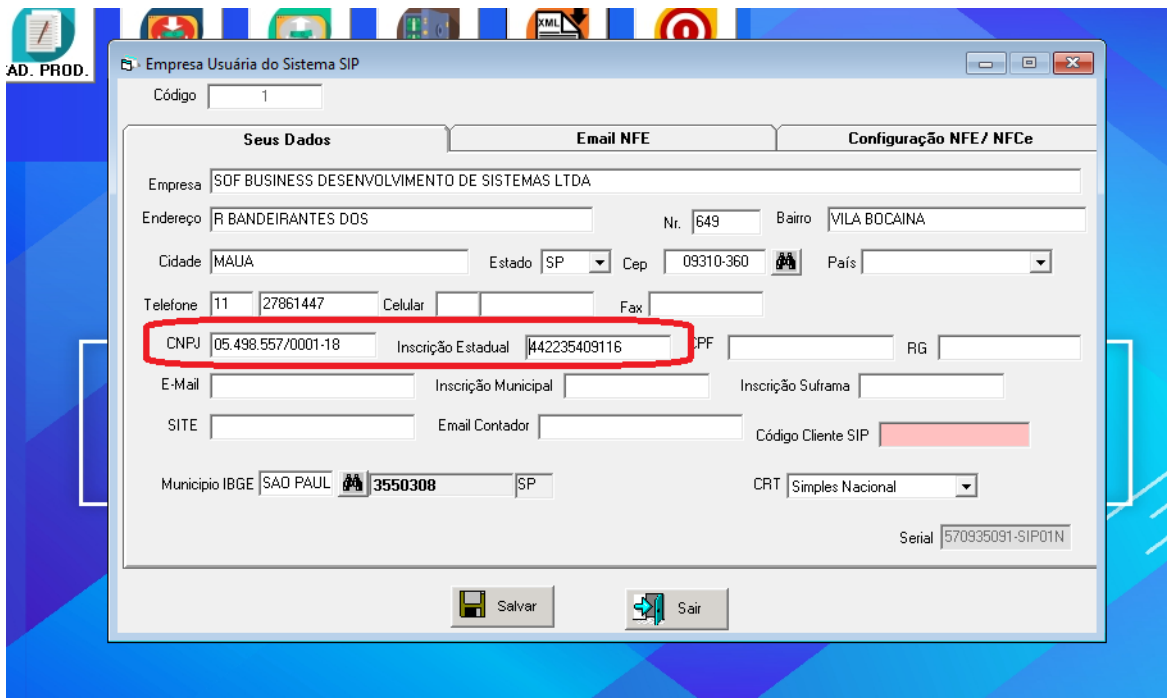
AD. PROD.

XML

Empresa Usuária do Sistema SIP

Código 1

Seus Dados

Email NFE

Configuração NFE/ NFCe

Empresa SOF BUSINESS DESENVOLVIMENTO DE SISTEMAS LTDA

Endereço R BANDEIRANTES DOS

Nr. 649

Bairro VILA BOCAINA

Cidade MAUA

Estado SP

Cep 09310-360

País

Telefone 11 27861447

Celular

Fax

CNPJ 05.498.557/0001-18

Inscrição Estadual 442235409116

CPF

RG

E-Mail

Inscrição Municipal

Inscrição Suframa

SITE

Email Contador

Código Cliente SIP

Municipio IBGE SAO PAUL 3550308 SP

CRT Simples Nacional

Serial 570935091-SIP01N

Salvar

Sair